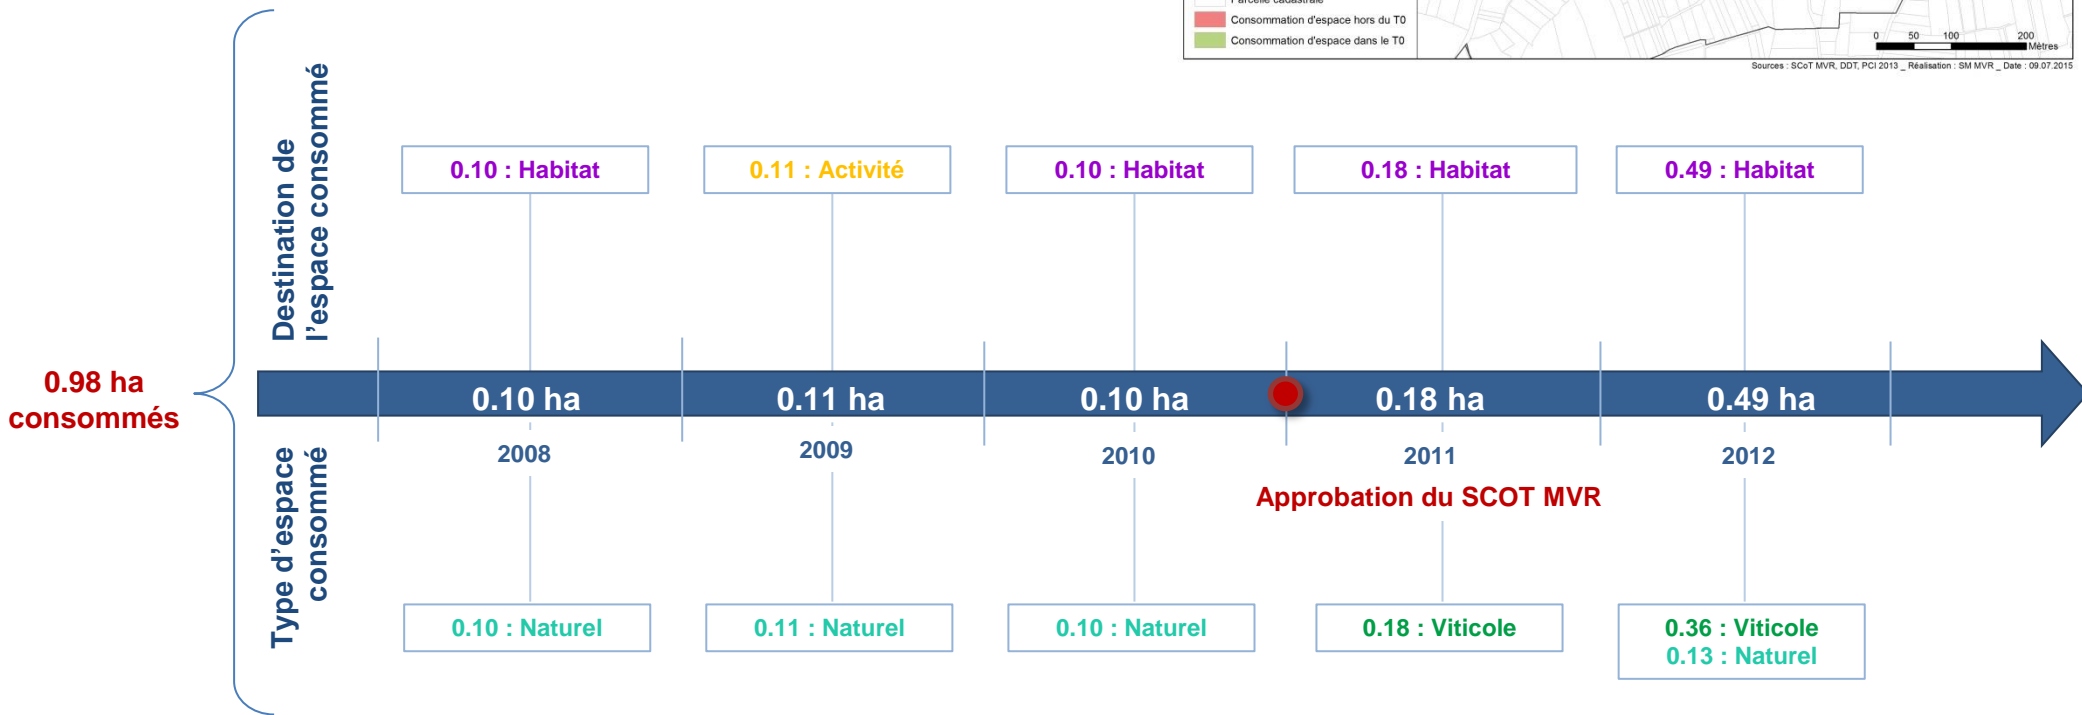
Consommation d'espace hors du T0
Consommation d'espace dans le T0

0 50 100 200 Mètres

Sources : SCoT MVR, DDT, PCI 2013 _ Réalisation : SM MVR _ Date : 09.07.2015

Destination de l'espace consommé

0.10 : Habitat

0.11 : Activité

0.10 : Habitat

0.18 : Habitat

0.49 : Habitat

0.98 ha consommés

0.10 ha

0.11 ha

0.10 ha

0.18 ha

0.49 ha

2008

2009

2010

2011

2012

Approbation du SCOT MVR

Type d'espace consommé

0.10 : Naturel

0.11 : Naturel

0.10 : Naturel

0.18 : Viticole

0.36 : Viticole
0.13 : Naturel